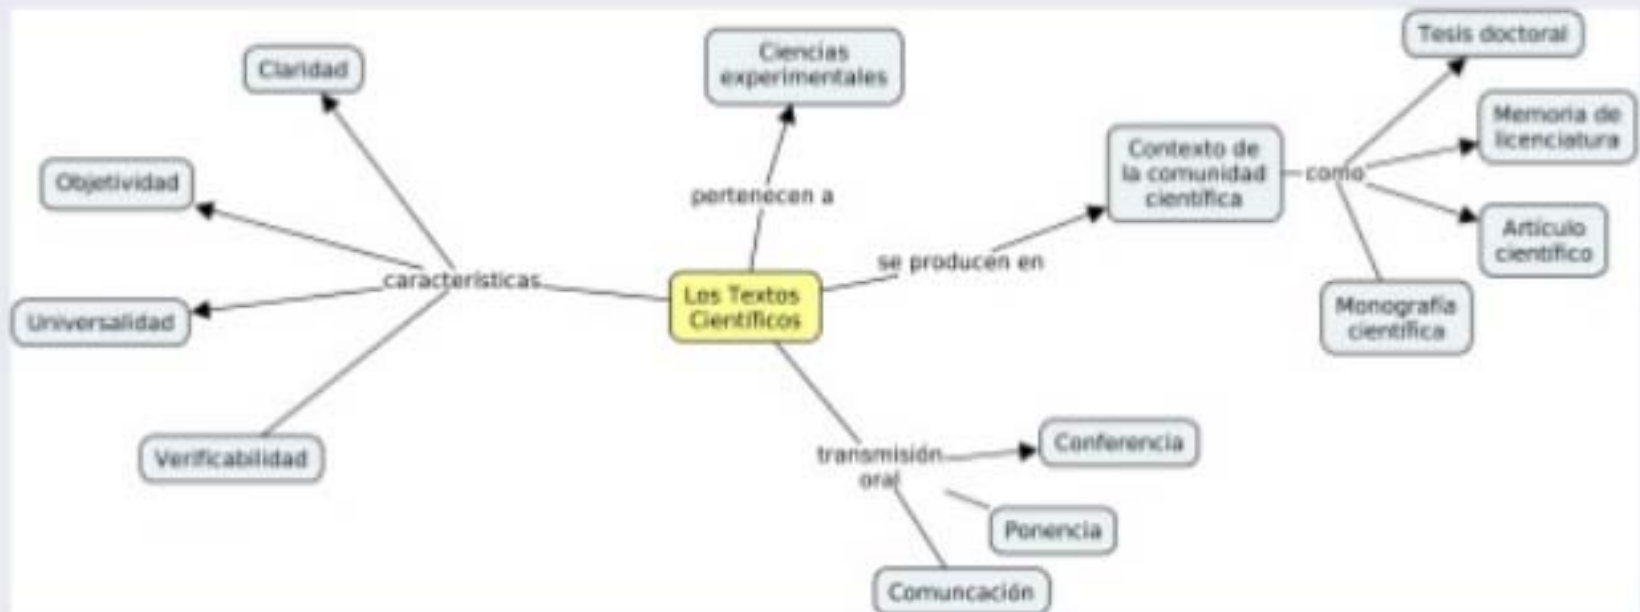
Los Textos Científicos

características

Claridad

Objetividad

Universalidad

Verificabilidad

pertenecen a

Ciencias experimentales

se producen en

Contexto de la comunidad científica

como

Tesis doctoral

Memoria de licenciatura

Artículo científico

Monografía científica

transmisión oral

Conferencia

Ponencia

Comuncación